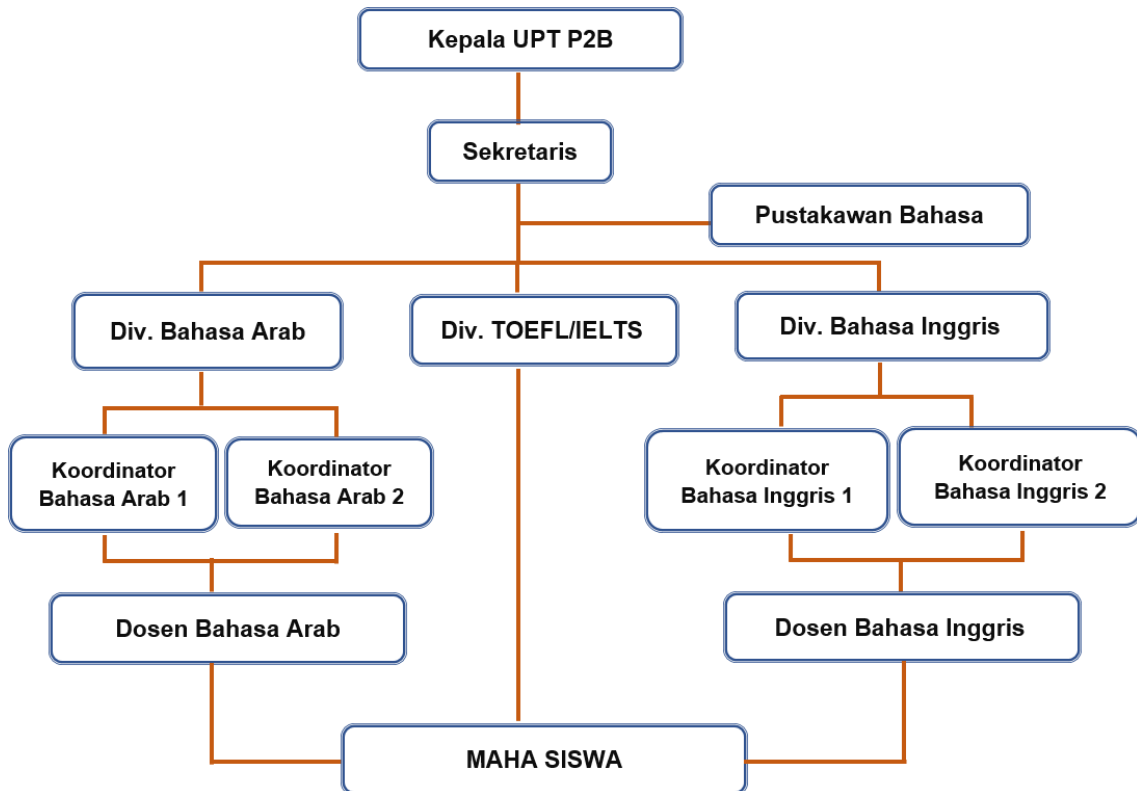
Kepala UPT P2B

Sekretaris

Pustakawan Bahasa

Div. Bahasa Arab

Div. TOEFL/IELTS

Div. Bahasa Inggris

Koordinator Bahasa Arab 1

Koordinator Bahasa Arab 2

Koordinator Bahasa Inggris 1

Koordinator Bahasa Inggris 2

Dosen Bahasa Arab

Dosen Bahasa Inggris

MAHA SISWA